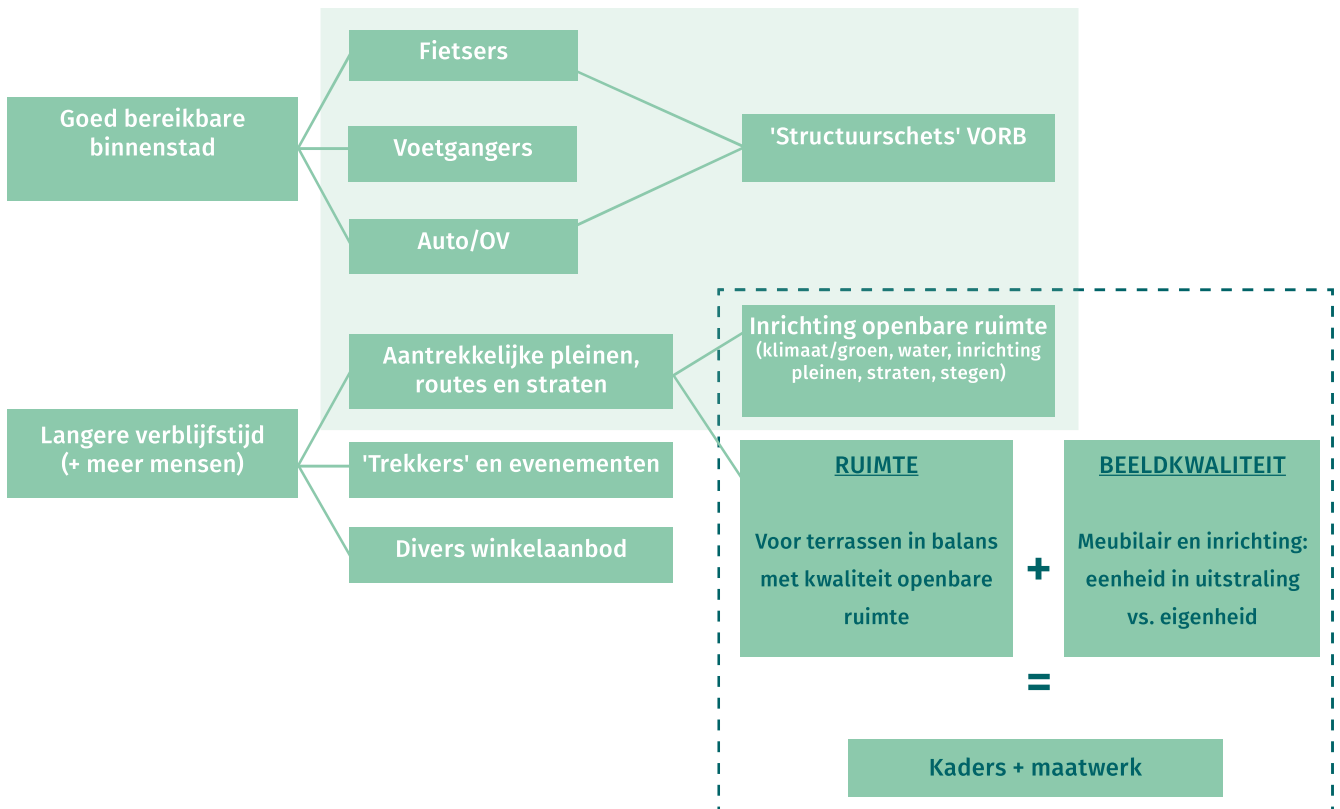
Goed bereikbare binnenstad

Fietsers

Voetgangers

Auto/OV

'Structuurschets' VORB

Langere verblijfstijd (+ meer mensen)

Aantrekkelijke pleinen, routes en straten

'Trekkers' en evenementen

Divers winkelaanbod

Inrichting openbare ruimte (klimaat/groen, water, inrichting pleinen, straten, stegen)

RUIMTE

Voor terrassen in balans met kwaliteit openbare ruimte

+

BEELDKWALITEIT

Meubilair en inrichting: eenheid in uitstraling vs. eigenheid

=

Kaders + maatwerk